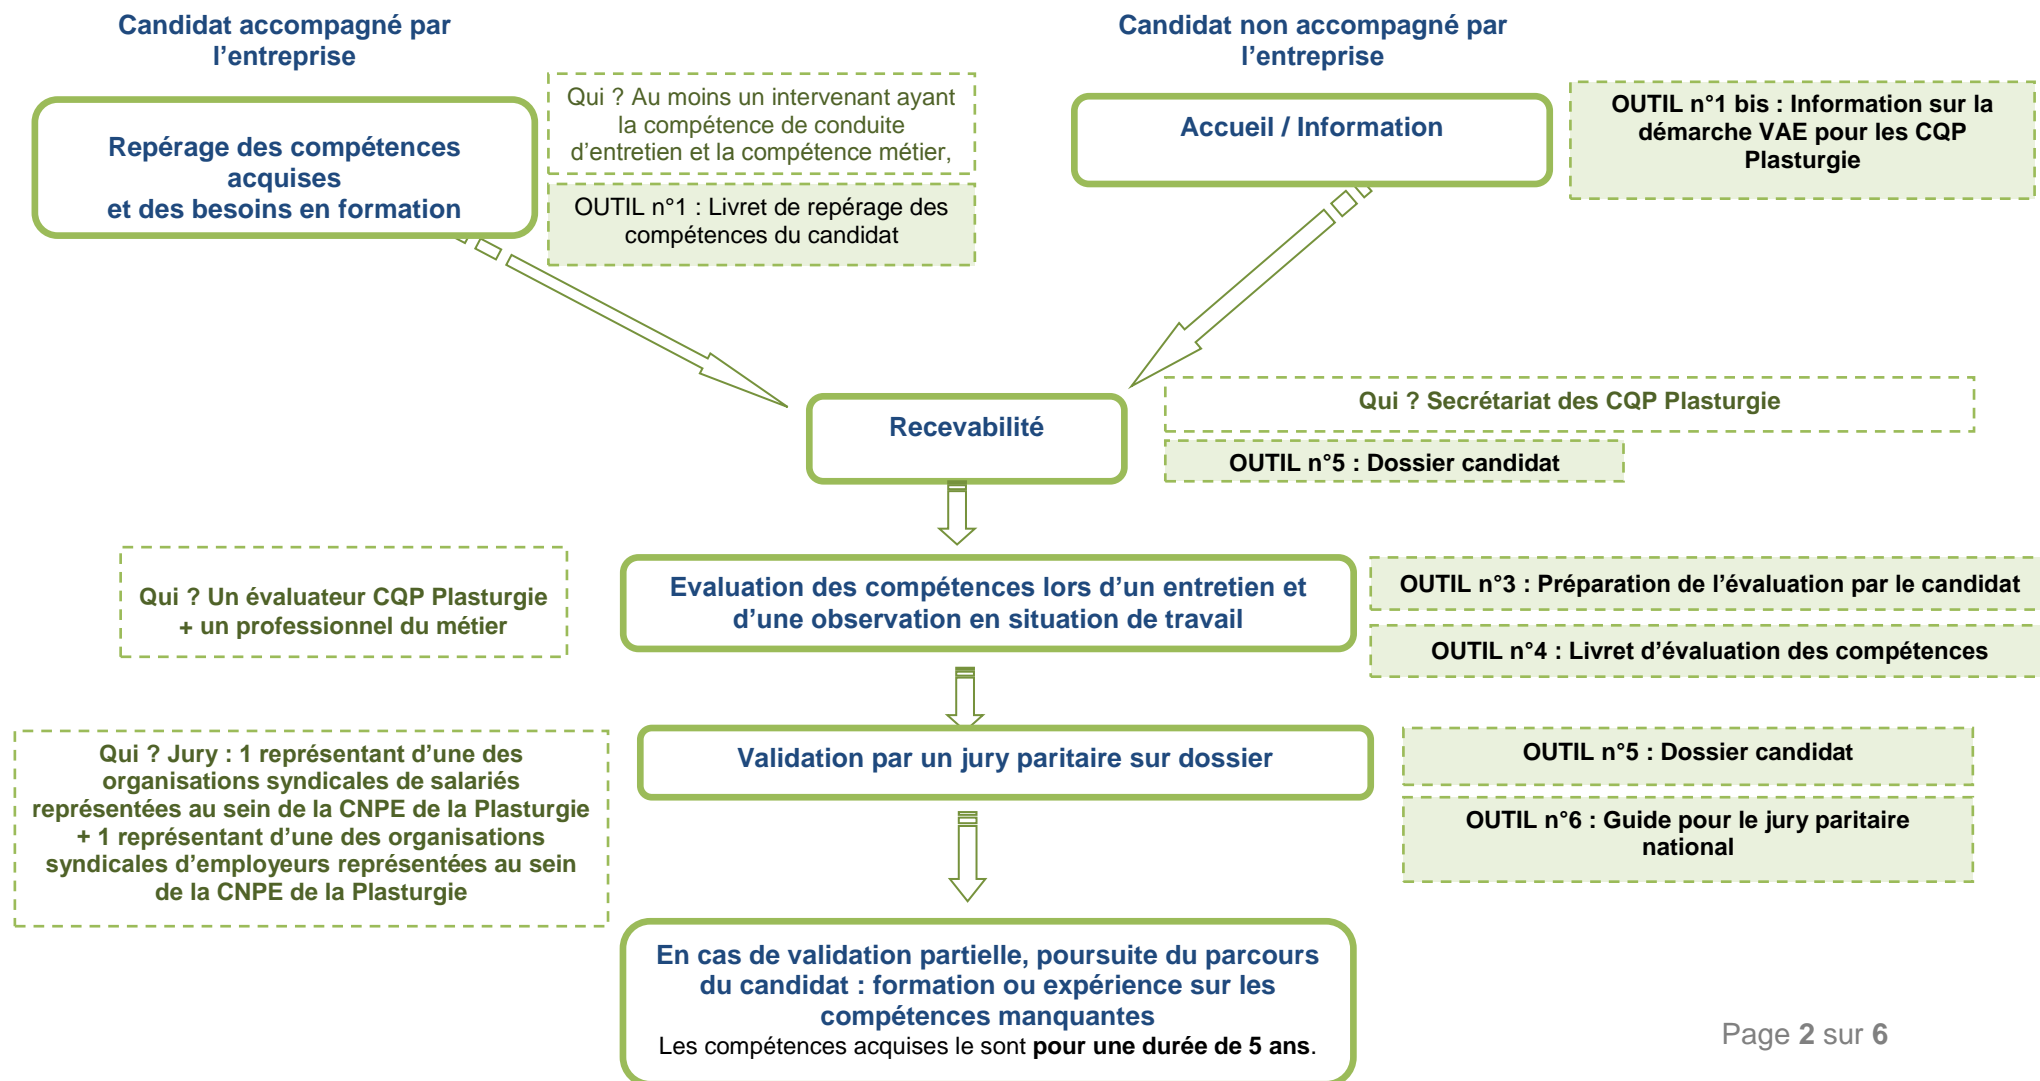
Candidat accompagné par l'entreprise

Candidat non accompagné par l'entreprise

Repérage des compétences acquises et des besoins en formation

Qui ? Au moins un intervenant ayant la compétence de conduite d'entretien et la compétence métier,

OUTIL n°1 : Livret de repérage des compétences du candidat

Accueil / Information

OUTIL n°1 bis : Information sur la démarche VAE pour les CQP Plasturgie

Recevabilité

Qui ? Secrétariat des CQP Plasturgie

OUTIL n°5 : Dossier candidat

Qui ? Un évaluateur CQP Plasturgie + un professionnel du métier

Evaluation des compétences lors d'un entretien et d'une observation en situation de travail

OUTIL n°3 : Préparation de l'évaluation par le candidat

OUTIL n°4 : Livret d'évaluation des compétences

Qui ? Jury : 1 représentant d'une des organisations syndicales de salariés représentées au sein de la CNPE de la Plasturgie + 1 représentant d'une des organisations syndicales d'employeurs représentées au sein de la CNPE de la Plasturgie

Validation par un jury paritaire sur dossier

OUTIL n°5 : Dossier candidat

OUTIL n°6 : Guide pour le jury paritaire national

En cas de validation partielle, poursuite du parcours du candidat : formation ou expérience sur les compétences manquantes
Les compétences acquises le sont pour une durée de 5 ans.

Page 2 sur 6